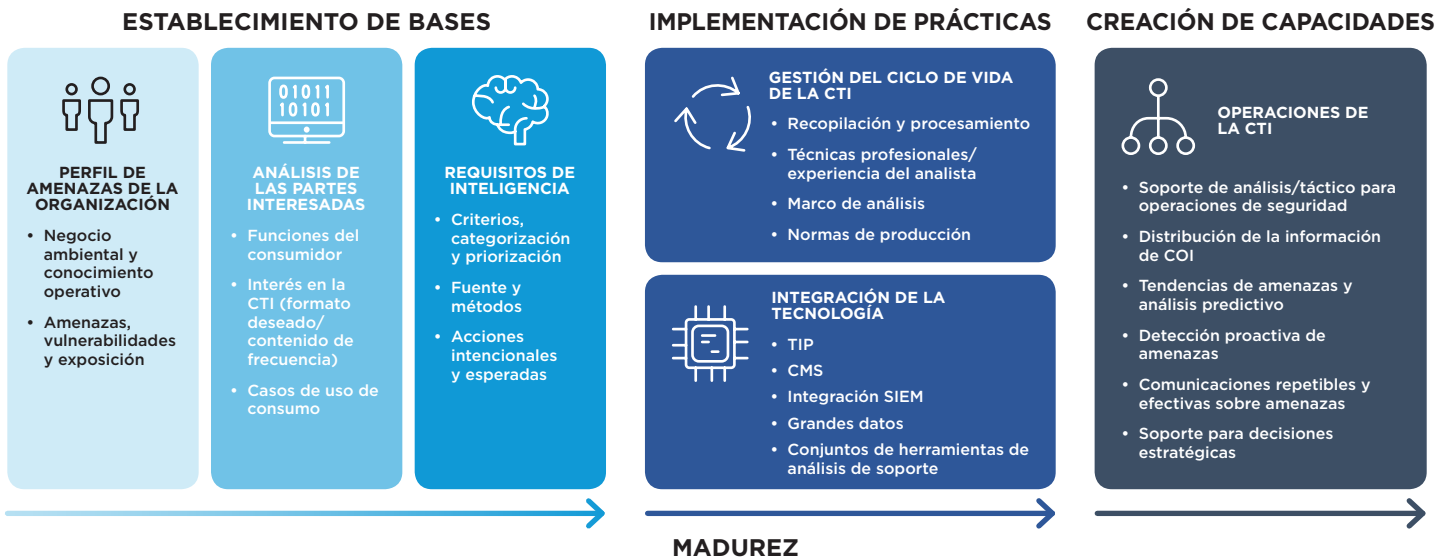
ESTABLECIMIENTO DE BASES

PERFIL DE AMENAZAS DE LA ORGANIZACIÓN

• Negocio ambiental y conocimiento operativo
• Amenazas, vulnerabilidades y exposición

01011
10101

ANÁLISIS DE LAS PARTES INTERESADAS

• Funciones del consumidor
• Interés en la CTI (formato deseado/ contenido de frecuencia)
• Casos de uso de consumo

REQUISITOS DE INTELIGENCIA

• Criterios, categorización y priorización
• Fuente y métodos
• Acciones intencionales y esperadas

IMPLEMENTACIÓN DE PRÁCTICAS

GESTIÓN DEL CICLO DE VIDA DE LA CTI

• Recopilación y procesamiento
• Técnicas profesionales/ experiencia del analista
• Marco de análisis
• Normas de producción

INTEGRACIÓN DE LA TECNOLOGÍA

• TIP
• CMS
• Integración SIEM
• Grandes datos
• Conjuntos de herramientas de análisis de soporte

CREACIÓN DE CAPACIDADES

OPERACIONES DE LA CTI

• Soporte de análisis/táctico para operaciones de seguridad
• Distribución de la información de COI
• Tendencias de amenazas y análisis predictivo
• Detección proactiva de amenazas
• Comunicaciones repetibles y efectivas sobre amenazas
• Soporte para decisiones estratégicas

MADUREZ